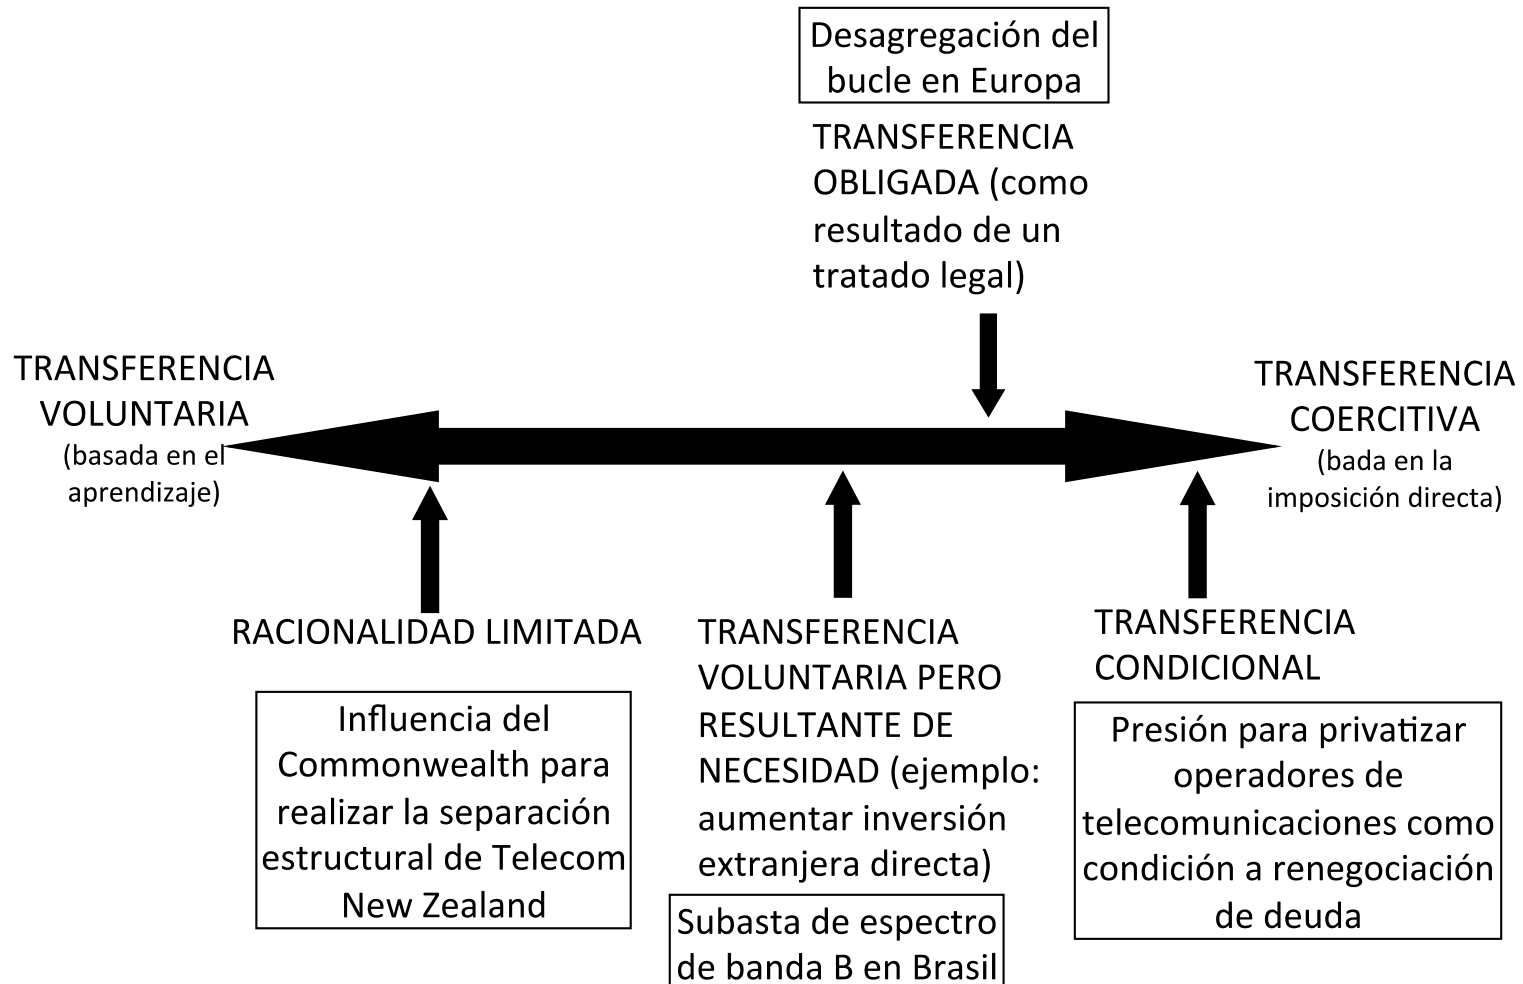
Desagregación del bucle en Europa

TRANSFERENCIA OBLIGADA (como resultado de un tratado legal)

TRANSFERENCIA VOLUNTARIA
(basada en el aprendizaje)

TRANSFERENCIA COERCITIVA
(bada en la imposición directa)

RACIONALIDAD LIMITADA

Influencia del Commonwealth para realizar la separación estructural de Telecom New Zealand

TRANSFERENCIA VOLUNTARIA PERO RESULTANTE DE NECESIDAD (ejemplo: aumentar inversión extranjera directa)

Subasta de espectro de banda B en Brasil

TRANSFERENCIA CONDICIONAL

Presión para privatizar operadores de telecomunicaciones como condición a renegociación de deuda